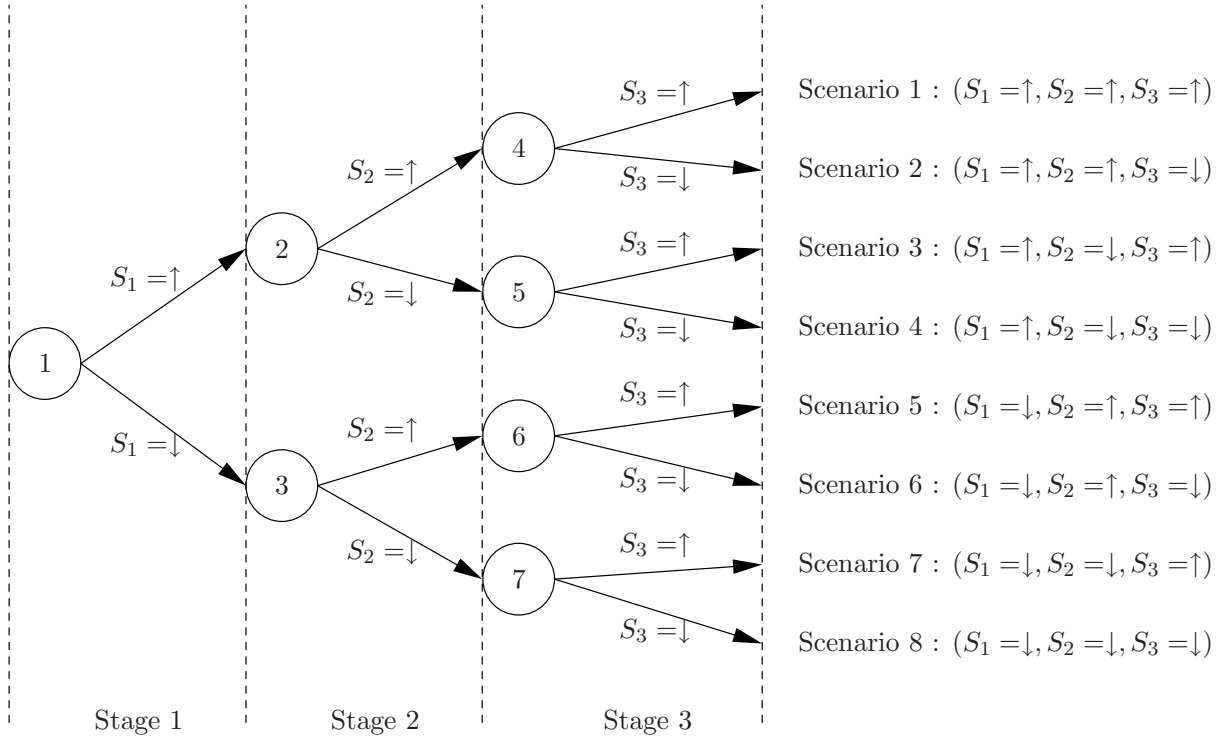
$S_3 = \upharpoonleft$
Scenario 1 : $(S_1 = \upharpoonleft, S_2 = \upharpoonleft, S_3 = \upharpoonleft)$

$S_2 = \upharpoonleft$
4
$S_3 = \downharpoonleft$
Scenario 2 : $(S_1 = \upharpoonleft, S_2 = \upharpoonleft, S_3 = \downharpoonleft)$

$S_3 = \upharpoonleft$
Scenario 3 : $(S_1 = \upharpoonleft, S_2 = \downharpoonleft, S_3 = \upharpoonleft)$

$S_1 = \upharpoonleft$
2
$S_2 = \downharpoonleft$
5
$S_3 = \downharpoonleft$
Scenario 4 : $(S_1 = \upharpoonleft, S_2 = \downharpoonleft, S_3 = \downharpoonleft)$

1

$S_3 = \upharpoonleft$
Scenario 5 : $(S_1 = \downharpoonleft, S_2 = \upharpoonleft, S_3 = \upharpoonleft)$

$S_1 = \downharpoonleft$
$S_2 = \upharpoonleft$
6
3
$S_3 = \downharpoonleft$
Scenario 6 : $(S_1 = \downharpoonleft, S_2 = \upharpoonleft, S_3 = \downharpoonleft)$

$S_2 = \downharpoonleft$
$S_3 = \upharpoonleft$
7
Scenario 7 : $(S_1 = \downharpoonleft, S_2 = \downharpoonleft, S_3 = \upharpoonleft)$

$S_3 = \downharpoonleft$
Scenario 8 : $(S_1 = \downharpoonleft, S_2 = \downharpoonleft, S_3 = \downharpoonleft)$

Stage 1
Stage 2
Stage 3